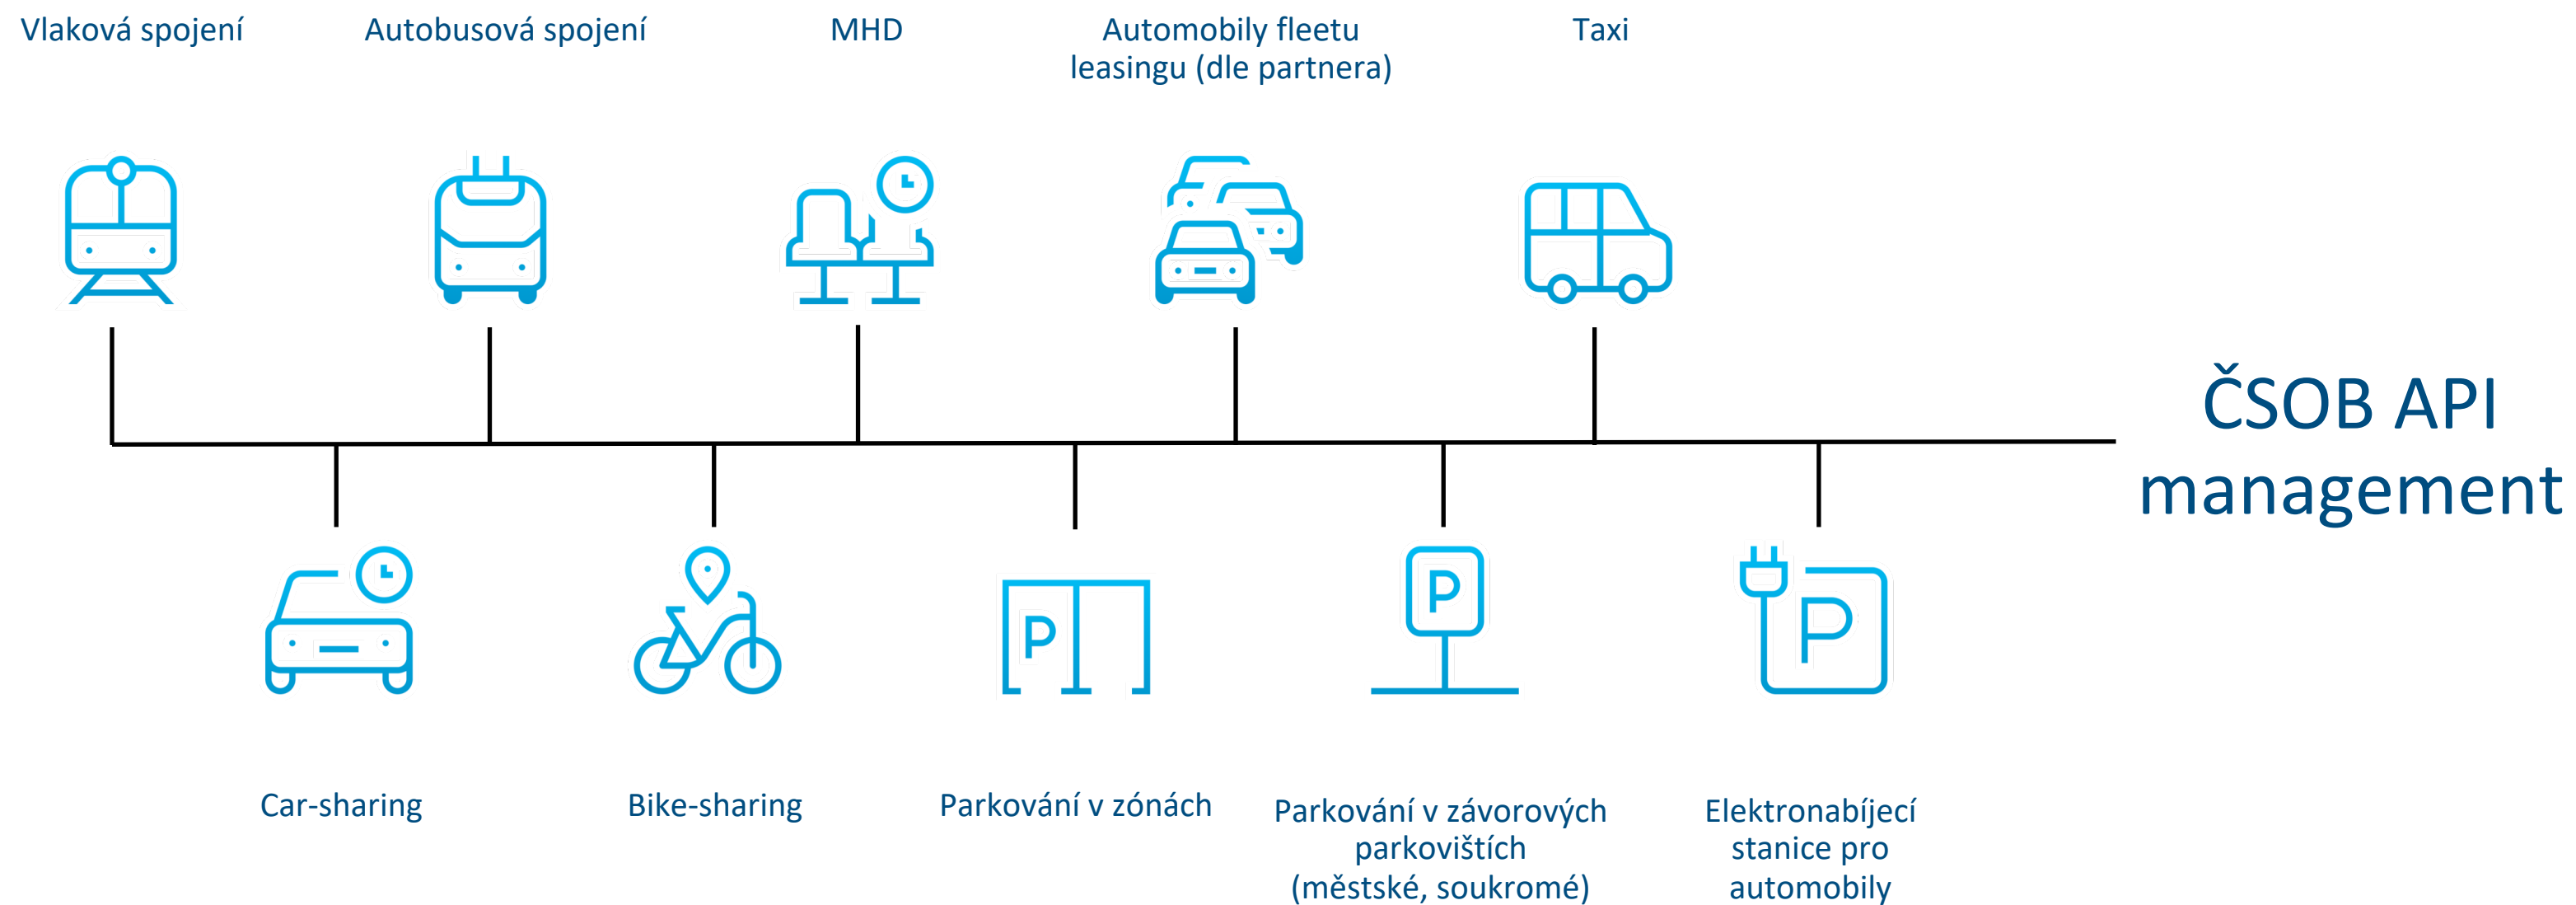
Vlaková spojení

Autobusová spojení

MHD

Automobily fleetu leasingu (dle partnera)

Taxi

ČSOB API management

P

P

P

Car-sharing

Bike-sharing

Parkování v zónách

Parkování v závorových parkovištích (městské, soukromé)

Elektronabíjecí stanice pro automobily